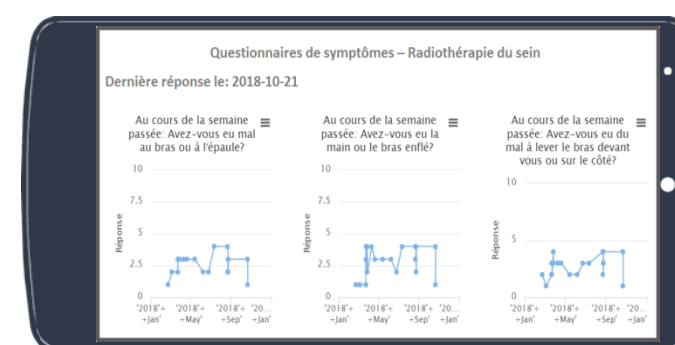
Questionnaires de symptômes – Radiothérapie du sein

Dernière réponse le: 2018-10-21

Au cours de la semaine passée: Avez-vous eu mal au bras ou à l'épaule?

10
7.5
5
2.5
0
Réponse
'2018'+ +Jan'
'2018'+ +May'
'2018'+ +Sep'
'20... +Jan'

Au cours de la semaine passée: Avez-vous eu la main ou le bras enflé?

10
7.5
5
2.5
0
Réponse
'2018'+ +Jan'
'2018'+ +May'
'2018'+ +Sep'
'20... +Jan'

Au cours de la semaine passée: Avez-vous eu du mal à lever le bras devant vous ou sur le côté?

10
5
0
Réponse
'2018'+ +Jan'
'2018'+ +May'
'2018'+ +Sep'
'20... +Jan'